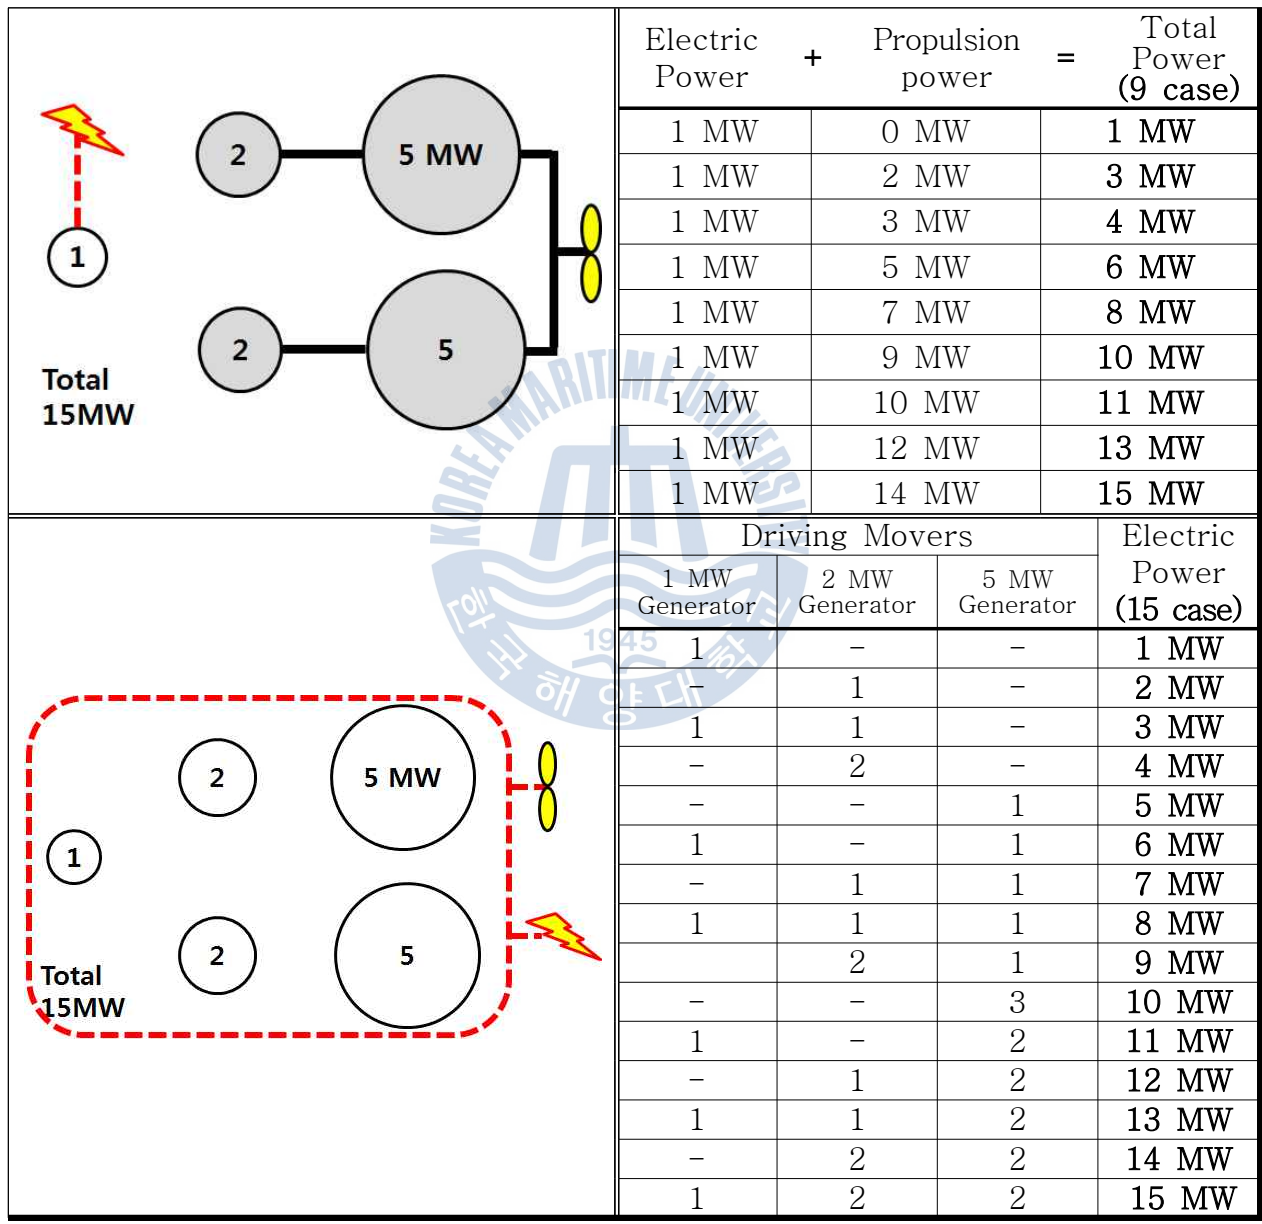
2
5 MW
1
2
5
Total 15MW

| Electric Power | + | Propulsion power | = | Total Power (9 case) |
|---|---|---|---|---|
| 1 MW | | 0 MW | | 1 MW |
| 1 MW | | 2 MW | | 3 MW |
| 1 MW | | 3 MW | | 4 MW |
| 1 MW | | 5 MW | | 6 MW |
| 1 MW | | 7 MW | | 8 MW |
| 1 MW | | 9 MW | | 10 MW |
| 1 MW | | 10 MW | | 11 MW |
| 1 MW | | 12 MW | | 13 MW |
| 1 MW | | 14 MW | | 15 MW |

KOREA MARITIME UNIVERSITY
1945
한국해양대학교

2
5 MW
1
2
5
Total 15MW

| Driving Movers: 1 MW Generator | Driving Movers: 2 MW Generator | Driving Movers: 5 MW Generator | Electric Power (15 case) |
|---|---|---|---|
| 1 | – | – | 1 MW |
| – | 1 | – | 2 MW |
| 1 | 1 | – | 3 MW |
| – | 2 | – | 4 MW |
| – | – | 1 | 5 MW |
| 1 | – | 1 | 6 MW |
| – | 1 | 1 | 7 MW |
| 1 | 1 | 1 | 8 MW |
| | 2 | 1 | 9 MW |
| – | – | 3 | 10 MW |
| 1 | – | 2 | 11 MW |
| – | 1 | 2 | 12 MW |
| 1 | 1 | 2 | 13 MW |
| – | 2 | 2 | 14 MW |
| 1 | 2 | 2 | 15 MW |